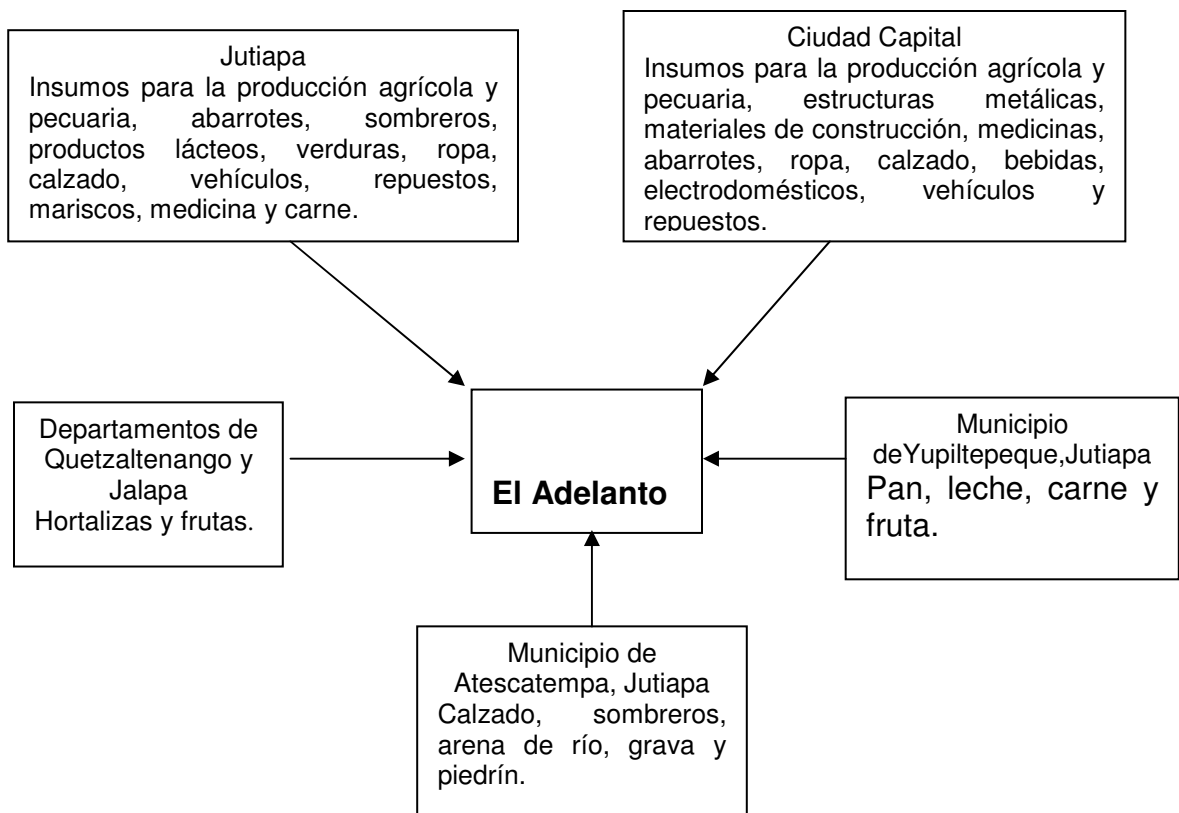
Jutiapa
Insumos para la producción agrícola y pecuaria, abarrotes, sombreros, productos lácteos, verduras, ropa, calzado, vehículos, repuestos, mariscos, medicina y carne.

Ciudad Capital
Insumos para la producción agrícola y pecuaria, estructuras metálicas, materiales de construcción, medicinas, abarrotes, ropa, calzado, bebidas, electrodomésticos, vehículos y repuestos.

Departamentos de Quetzaltenango y Jalapa
Hortalizas y frutas.

El Adelanto

Municipio deYupiltepeque,Jutiapa
Pan, leche, carne y fruta.

Municipio de Atescatempa, Jutiapa
Calzado, sombreros, arena de río, grava y piedrín.